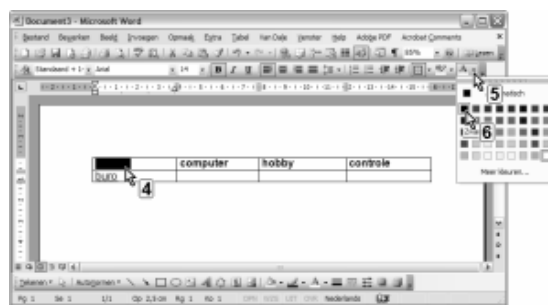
Document3 - Microsoft Word

Bestand Bewerken Beeld Invoegen Opmaak Extra Tabel Venster Help Adobe PDF Acrobat Comments

Standaard + 1 Arial 14 B I U

Automatisch

5

6

Meer kleuren...

| | computer | hobby | controle |
|---|---|---|---|
| buro | | | |

4

Tekenen AutoVormen

Pg 1 Se 1 1/1 Op 2,5 cm Rg 1 Kl 1 OPN WIJZ UIT OVR Nederlands